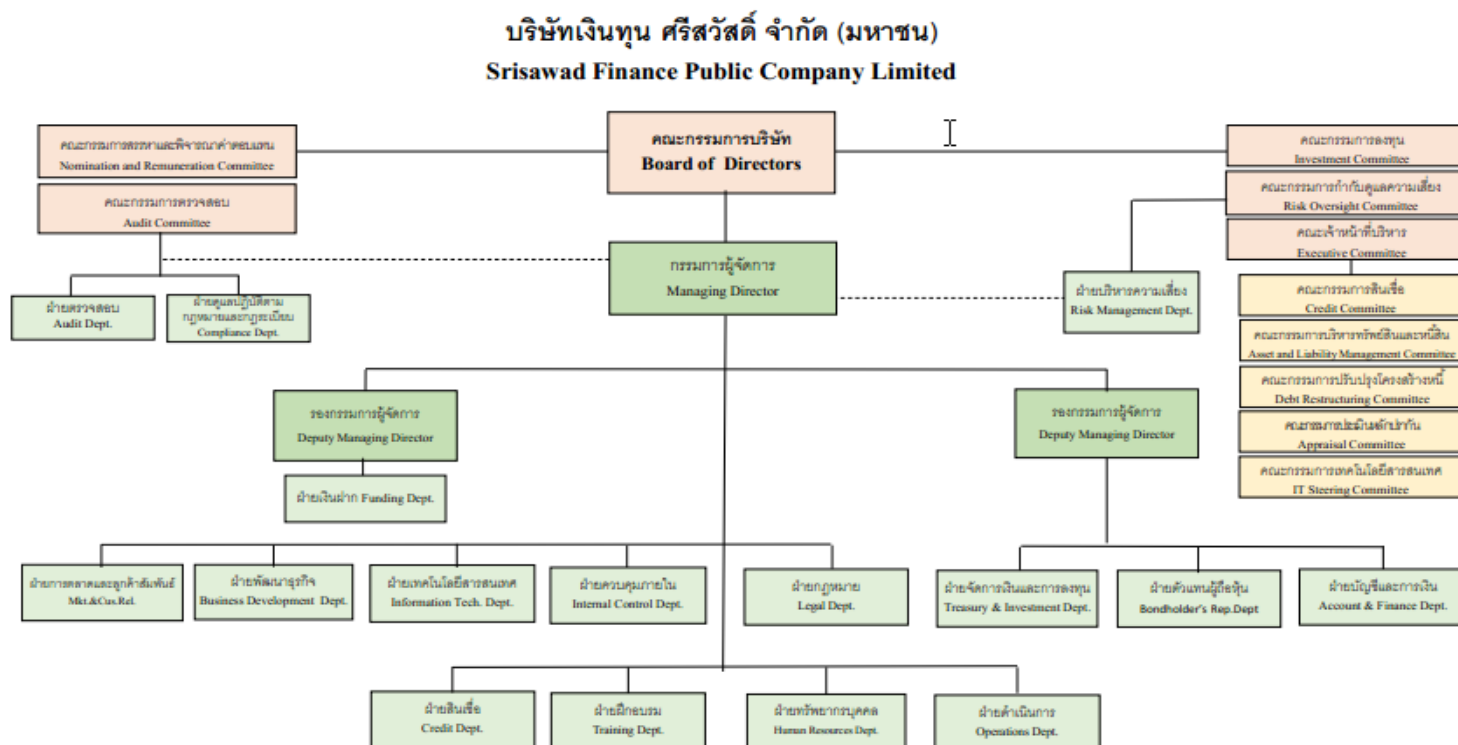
บริษัทเงินทุน ศรีสวัสดิ์ จำกัด (มหาชน)
Srisawad Finance Public Company Limited

คณะกรรมการสรรหาและพิจารณาค่าตอบแทน
Nomination and Remuneration Committee

คณะกรรมการตรวจสอบ
Audit Committee

คณะกรรมการบริษัท
Board of Directors

คณะกรรมการลงทุน
Investment Committee

คณะกรรมการกำกับดูแลความเสี่ยง
Risk Oversight Committee

คณะเจ้าหน้าที่บริหาร
Executive Committee

ฝ่ายตรวจสอบ
Audit Dept.

ฝ่ายดูแลปฏิบัติตามกฎหมายและกฎระเบียบ
Compliance Dept.

กรรมการผู้จัดการ
Managing Director

ฝ่ายบริหารความเสี่ยง
Risk Management Dept.

คณะกรรมการสินเชื่อ
Credit Committee

คณะกรรมการบริหารทรัพย์สินและหนี้สิน
Asset and Liability Management Committee

คณะกรรมการปรับปรุงโครงสร้างหนี้
Debt Restructuring Committee

คณะกรรมการประเมินหลักประกัน
Appraisal Committee

คณะกรรมการเทคโนโลยีสารสนเทศ
IT Steering Committee

รองกรรมการผู้จัดการ
Deputy Managing Director

รองกรรมการผู้จัดการ
Deputy Managing Director

ฝ่ายเงินฝาก Funding Dept.

ฝ่ายการตลาดและลูกค้าสัมพันธ์
Mkt.&Cus.Rel.

ฝ่ายพัฒนาธุรกิจ
Business Development Dept.

ฝ่ายเทคโนโลยีสารสนเทศ
Information Tech. Dept.

ฝ่ายควบคุมภายใน
Internal Control Dept.

ฝ่ายกฎหมาย
Legal Dept.

ฝ่ายจัดการเงินและการลงทุน
Treasury & Investment Dept.

ฝ่ายตัวแทนผู้ถือหุ้น
Bondholder's Rep.Dept

ฝ่ายบัญชีและการเงิน
Account & Finance Dept.

ฝ่ายสินเชื่อ
Credit Dept.

ฝ่ายฝึกอบรม
Training Dept.

ฝ่ายทรัพยากรบุคคล
Human Resources Dept.

ฝ่ายดำเนินการ
Operations Dept.